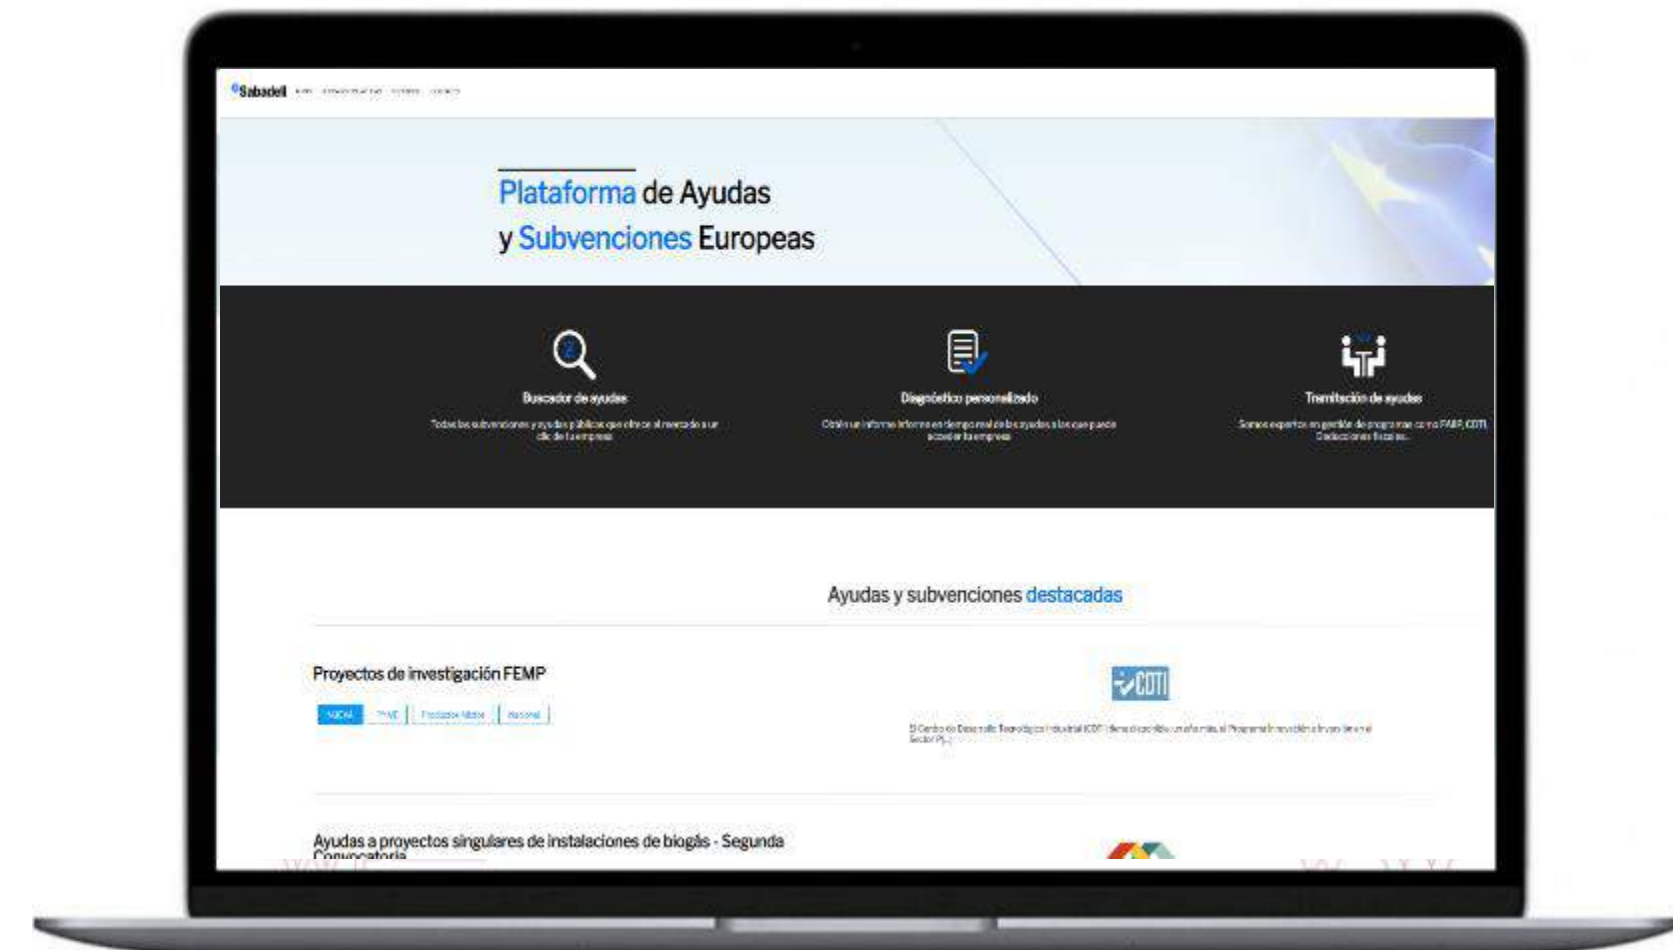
Sabadell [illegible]

Plataforma de Ayudas y Subvenciones Europeas

Buscador de ayudas

Todas las subvenciones y ayudas públicas que ofrece el mercado a un clic de tu empresa

Diagnóstico personalizado

Obtén un informe informe en tiempo real de las ayudas a las que puede acceder tu empresa

Tramitación de ayudas

Somos expertos en gestión de programas como FEMP, CDTI, Deducciones fiscales...

Ayudas y subvenciones destacadas

Proyectos de investigación FEMP

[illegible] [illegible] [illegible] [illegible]

CDTI

El Centro de Desarrollo Tecnológico Industrial (CDTI) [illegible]

Ayudas a proyectos singulares de instalaciones de biogás - Segunda Convocatoria